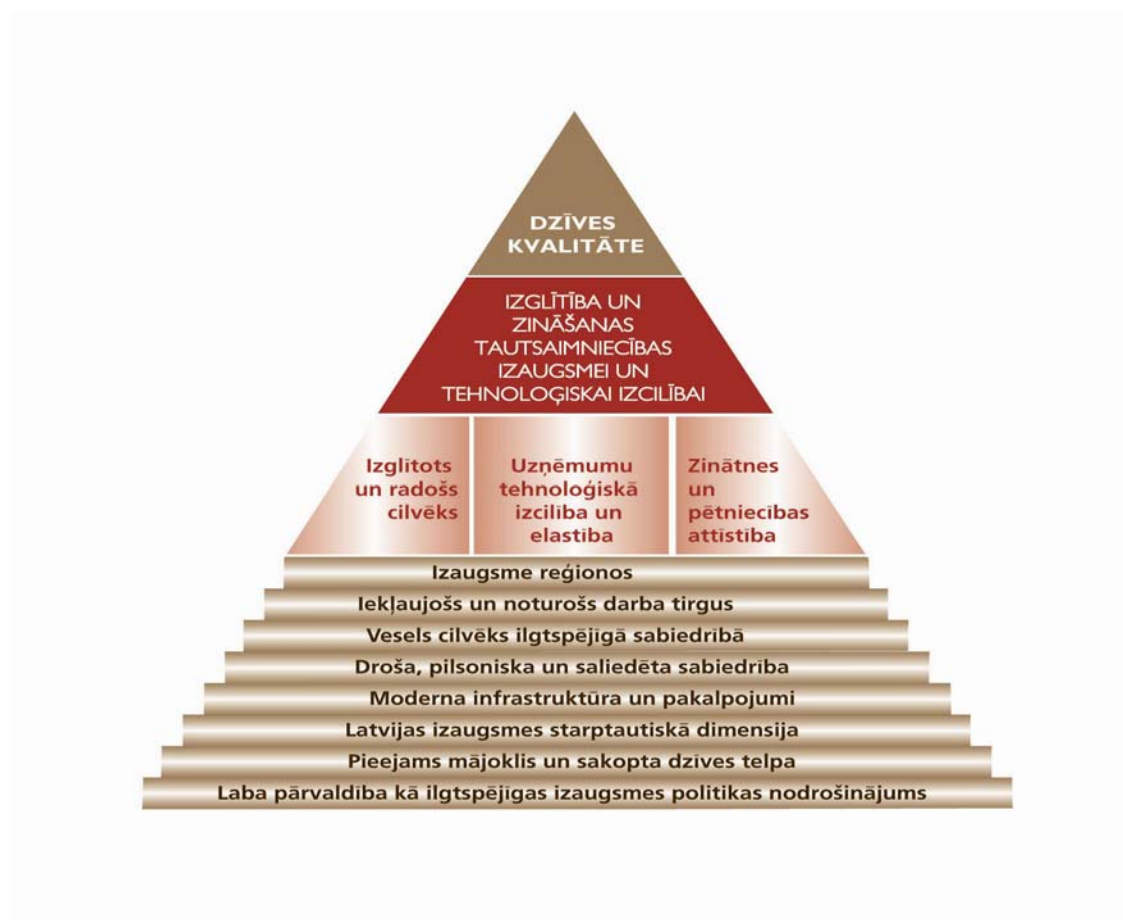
DZĪVES KVALITĀTE

IZGLĪTĪBA UN ZINĀŠANAS TAUTSAIMNIECĪBAS IZAUGSMEI UN TEHNOLOĢISKAI IZCILĪBAI

Izglītots un radošs cilvēks

Uzņēmumu tehnoloģiskā izcilība un elastība

Zinātnes un pētniecības attīstība

Izaugsme reģionos

Iekļaujošs un noturošs darba tirgus

Vesels cilvēks ilgtspējīgā sabiedrībā

Droša, pilsoniska un saliedēta sabiedrība

Moderna infrastruktūra un pakalpojumi

Latvijas izaugsmes starptautiskā dimensija

Pieejams mājoklis un sakopta dzīves telpa

Laba pārvaldība kā ilgtspējīgas izaugsmes politikas nodrošinājums